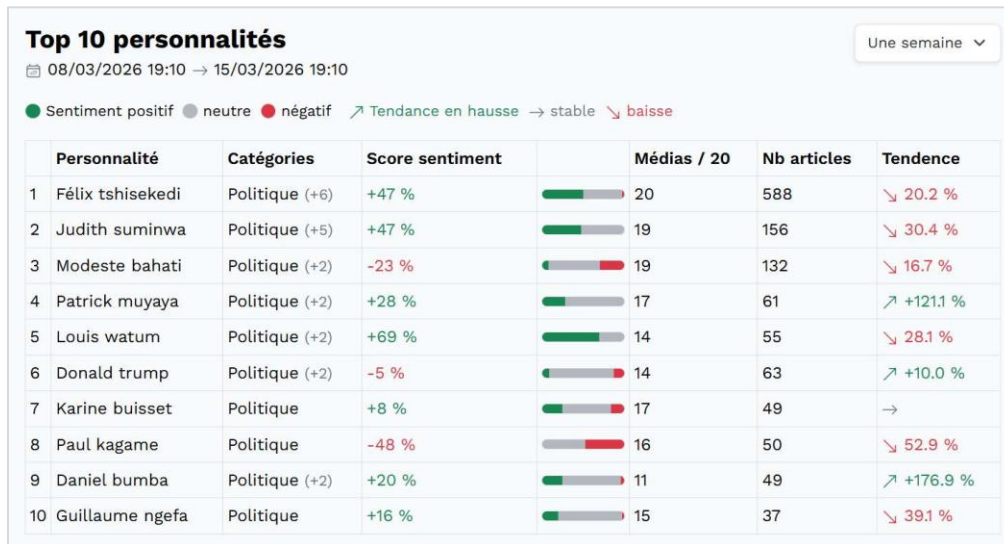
Top 10 personnalités

08/03/2026 19:10 → 15/03/2026 19:10

Une semaine ⌄

Sentiment positif  neutre  négatif  ↗ Tendance en hausse → stable ↘ baisse

| | Personnalité | Catégories | Score sentiment | | Médias / 20 | Nb articles | Tendence |
|---|---|---|---|---|---|---|---|
| 1 | Félix tshisekedi | Politique (+6) | +47 % | | 20 | 588 | ↘ 20.2 % |
| 2 | Judith suminwa | Politique (+5) | +47 % | | 19 | 156 | ↘ 30.4 % |
| 3 | Modeste bahati | Politique (+2) | -23 % | | 19 | 132 | ↘ 16.7 % |
| 4 | Patrick muyaya | Politique (+2) | +28 % | | 17 | 61 | ↗ +121.1 % |
| 5 | Louis watum | Politique (+2) | +69 % | | 14 | 55 | ↘ 28.1 % |
| 6 | Donald trump | Politique (+2) | -5 % | | 14 | 63 | ↗ +10.0 % |
| 7 | Karine buisset | Politique | +8 % | | 17 | 49 | → |
| 8 | Paul kagame | Politique | -48 % | | 16 | 50 | ↘ 52.9 % |
| 9 | Daniel bumba | Politique (+2) | +20 % | | 11 | 49 | ↗ +176.9 % |
| 10 | Guillaume ngefa | Politique | +16 % | | 15 | 37 | ↘ 39.1 % |